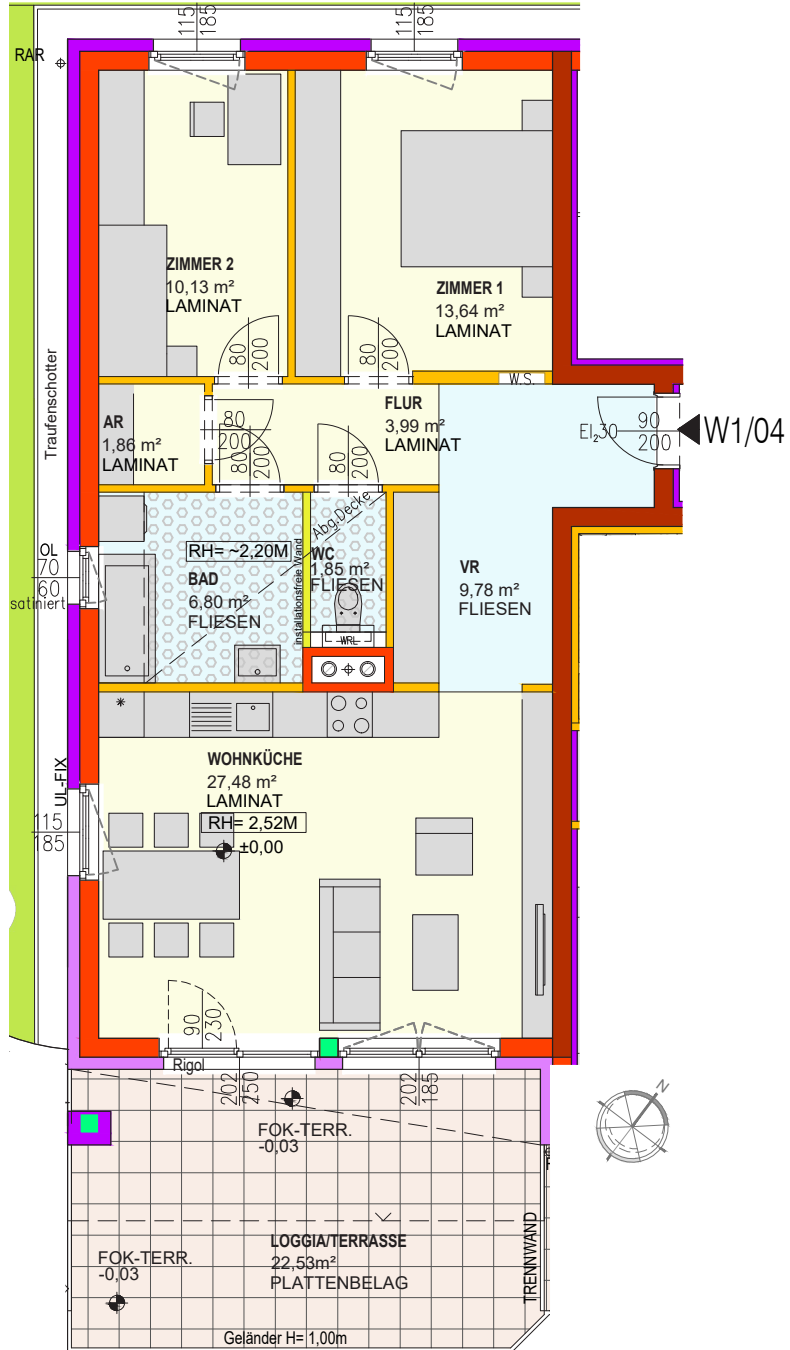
115
185

115
185

RAR

ZIMMER 2
10,13 m²
LAMINAT

ZIMMER 1
13,64 m²
LAMINAT

80
200

80
200

W.S.

Traufenschotter

AR
1,86 m²
LAMINAT

80
200

80
200

FLUR
3,99 m²
LAMINAT

80
200

EI$_2$30

90
200

W1/04

Abg.Decke

installationsfreie Wand

RH= ~2,20M

BAD
6,80 m²
FLIESEN

WC
1,85 m²
FLIESEN

WRL

VR
9,78 m²
FLIESEN

OL
70
60
satiniert

UL-FIX
115
185

WOHNKÜCHE
27,48 m²
LAMINAT
RH= 2,52M
±0,00

90
230

Rigol

202
250

202
185

N

FOK-TERR.
-0,03

FOK-TERR.
-0,03

LOGGIA/TERRASSE
22,53m²
PLATTENBELAG

TRENNWAND

Geländer H= 1,00m